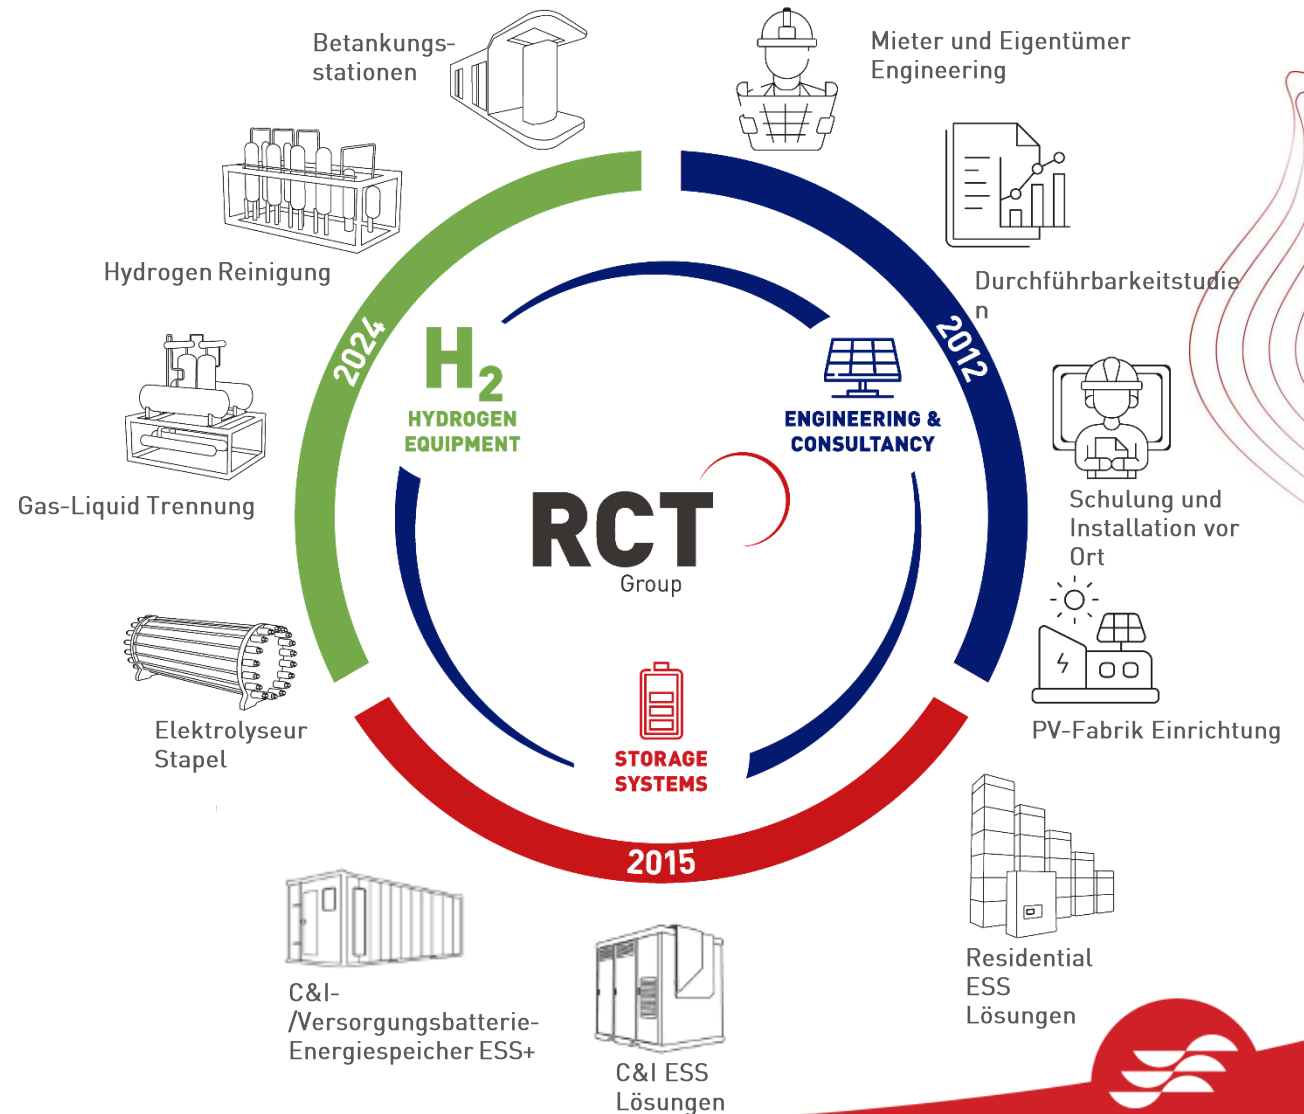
Betankungsstationen

Mieter und Eigentümer Engineering

Hydrogen Reinigung

Durchführbarkeitstudie n

2024

2012

$H_2$
HYDROGEN EQUIPMENT

ENGINEERING & CONSULTANCY

Gas-Liquid Trennung

Schulung und Installation vor Ort

RCT
Group

PV-Fabrik Einrichtung

Elektrolyseur Stapel

STORAGE SYSTEMS

2015

Residential ESS Lösungen

C&I-/Versorgungsbatterie-Energiespeicher ESS+

C&I ESS Lösungen